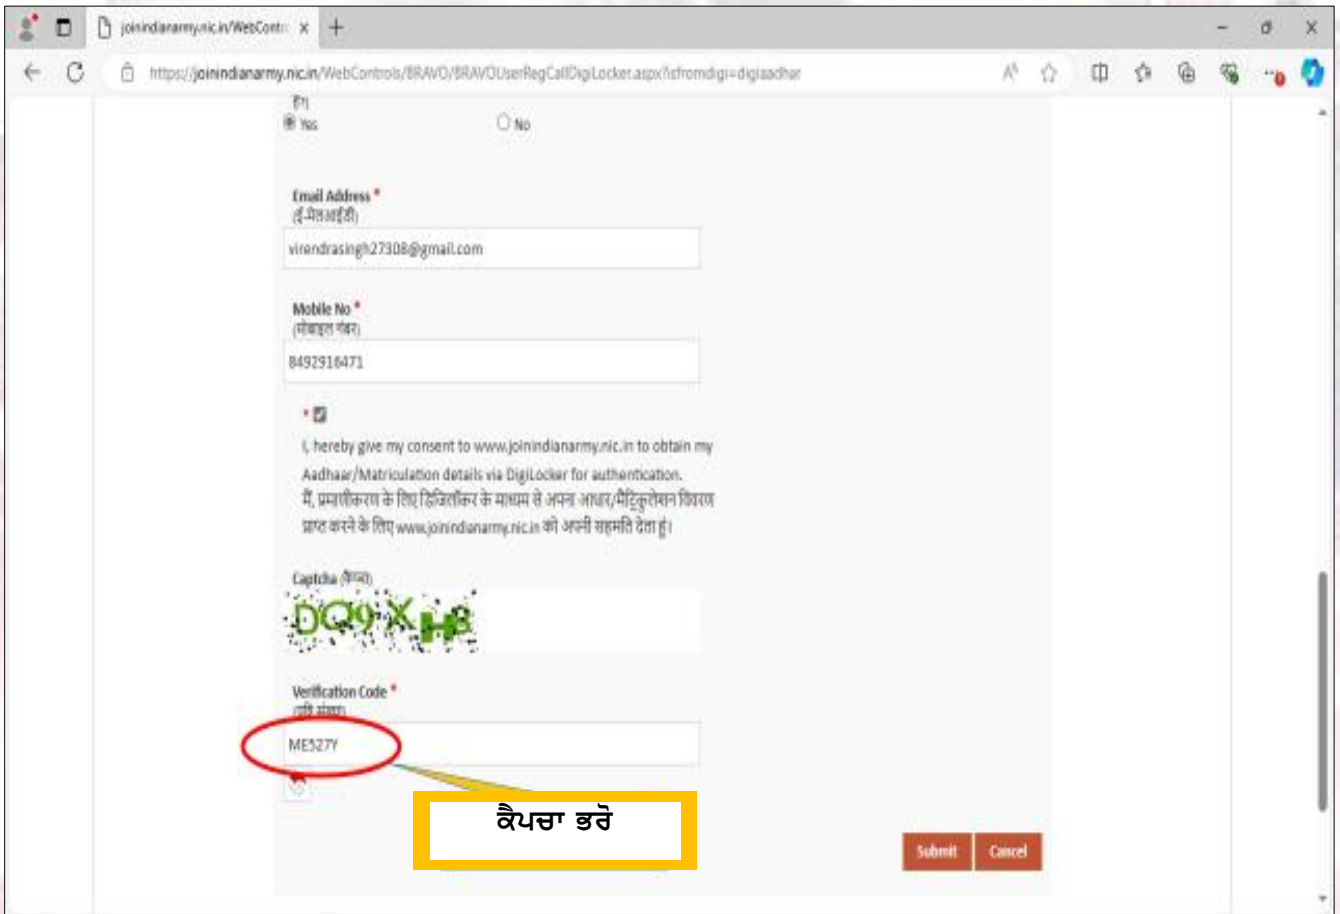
joinindianarmy.nic.in/WebContr ×

https://joinindianarmy.nic.in/WebControls/BRAVO/BRAVOUserRegCallDigiLocker.aspx?isfromdigi=digiaadhar

हैं।
Yes
No

Email Address *
(ई-मेलआईडी)
virendrasingh27308@gmail.com

Mobile No *
(मोबाइल नंबर)
8492916471

*
I, hereby give my consent to www.joinindianarmy.nic.in to obtain my Aadhaar/Matriculation details via DigiLocker for authentication.
मैं, प्रमाणीकरण के लिए डिजिलॉकर के माध्यम से अपना आधार/मैट्रिकुलेशन विवरण प्राप्त करने के लिए www.joinindianarmy.nic.in को अपनी सहमति देता हूं।

Captcha (कैप्चा)
DQ9XH3

Verification Code *
(सत्यापन संख्या)
ME527Y

ਕੈਪਚਾ ਭਰੋ

Submit
Cancel